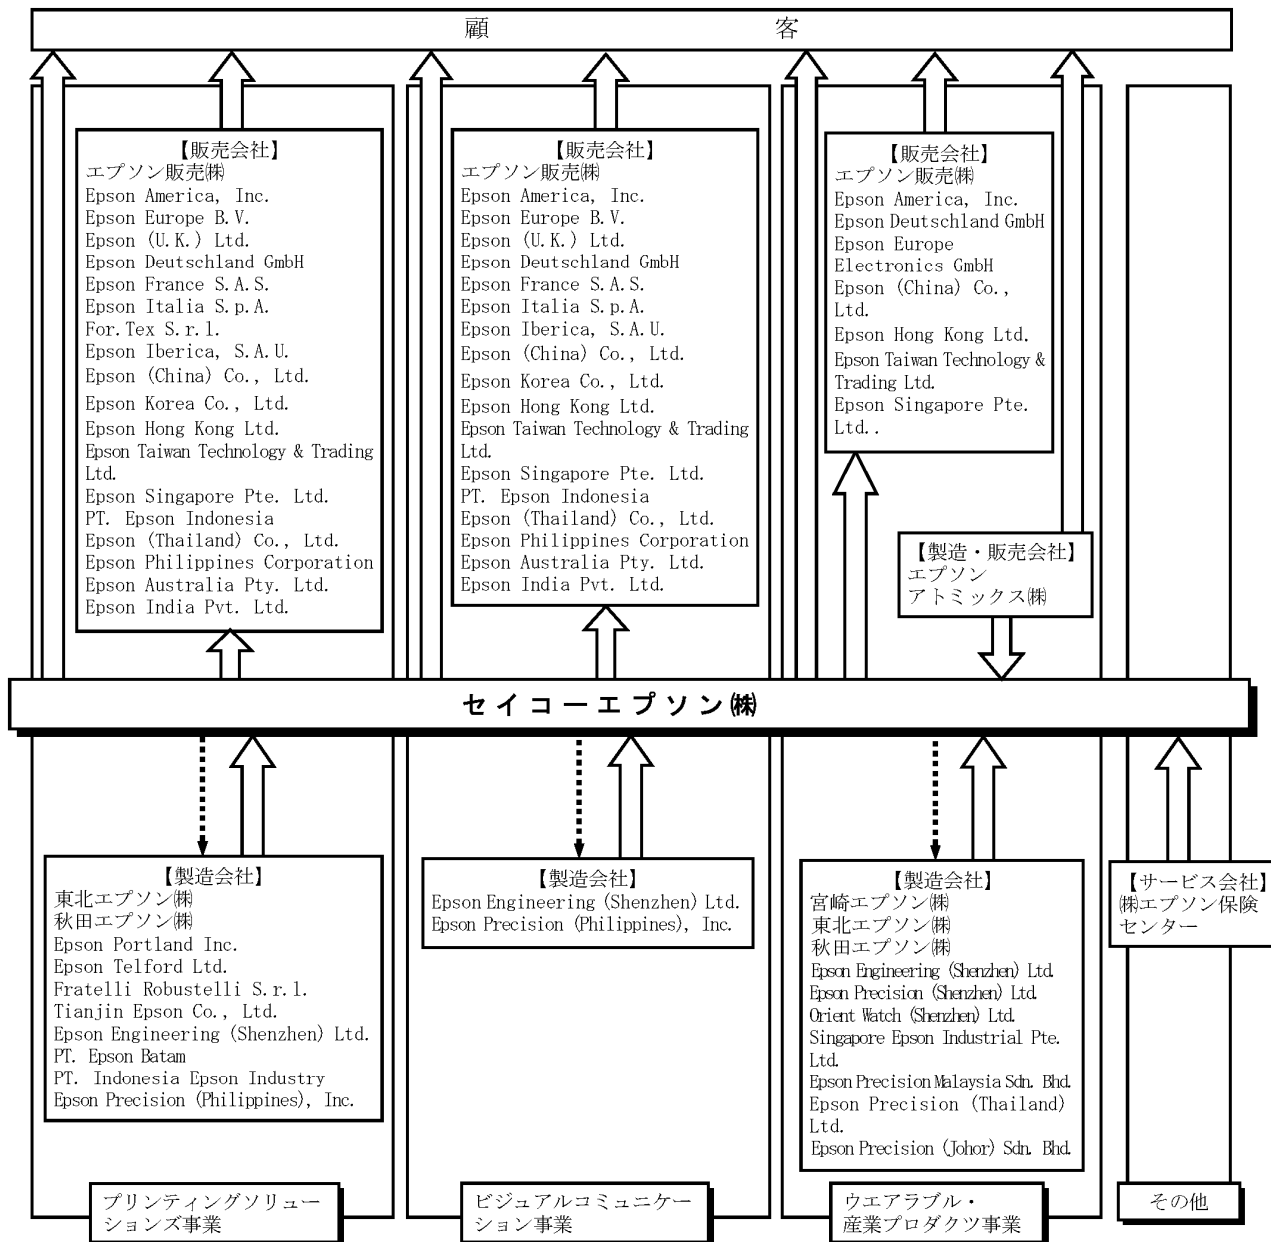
顧　　客

【販売会社】
エプソン販売㈱
Epson America, Inc.
Epson Europe B.V.
Epson (U.K.) Ltd.
Epson Deutschland GmbH
Epson France S.A.S.
Epson Italia S.p.A.
For.Tex S.r.l.
Epson Iberica, S.A.U.
Epson (China) Co., Ltd.
Epson Korea Co., Ltd.
Epson Hong Kong Ltd.
Epson Taiwan Technology & Trading Ltd.
Epson Singapore Pte. Ltd.
PT. Epson Indonesia
Epson (Thailand) Co., Ltd.
Epson Philippines Corporation
Epson Australia Pty. Ltd.
Epson India Pvt. Ltd.

【販売会社】
エプソン販売㈱
Epson America, Inc.
Epson Europe B.V.
Epson (U.K.) Ltd.
Epson Deutschland GmbH
Epson France S.A.S.
Epson Italia S.p.A.
Epson Iberica, S.A.U.
Epson (China) Co., Ltd.
Epson Korea Co., Ltd.
Epson Hong Kong Ltd.
Epson Taiwan Technology & Trading Ltd.
Epson Singapore Pte. Ltd.
PT. Epson Indonesia
Epson (Thailand) Co., Ltd.
Epson Philippines Corporation
Epson Australia Pty. Ltd.
Epson India Pvt. Ltd.

【販売会社】
エプソン販売㈱
Epson America, Inc.
Epson Deutschland GmbH
Epson Europe Electronics GmbH
Epson (China) Co., Ltd.
Epson Hong Kong Ltd.
Epson Taiwan Technology & Trading Ltd.
Epson Singapore Pte. Ltd..

【製造・販売会社】
エプソン
アトミックス㈱

セイコーエプソン㈱

【製造会社】
東北エプソン㈱
秋田エプソン㈱
Epson Portland Inc.
Epson Telford Ltd.
Fratelli Robustelli S.r.l.
Tianjin Epson Co., Ltd.
Epson Engineering (Shenzhen) Ltd.
PT. Epson Batam
PT. Indonesia Epson Industry
Epson Precision (Philippines), Inc.

【製造会社】
Epson Engineering (Shenzhen) Ltd.
Epson Precision (Philippines), Inc.

【製造会社】
宮崎エプソン㈱
東北エプソン㈱
秋田エプソン㈱
Epson Engineering (Shenzhen) Ltd.
Epson Precision (Shenzhen) Ltd.
Orient Watch (Shenzhen) Ltd.
Singapore Epson Industrial Pte. Ltd.
Epson Precision Malaysia Sdn. Bhd.
Epson Precision (Thailand) Ltd.
Epson Precision (Johor) Sdn. Bhd.

【サービス会社】
㈱エプソン保険センター

プリンティングソリューションズ事業

ビジュアルコミュニケーション事業

ウエアラブル・産業プロダクツ事業

その他